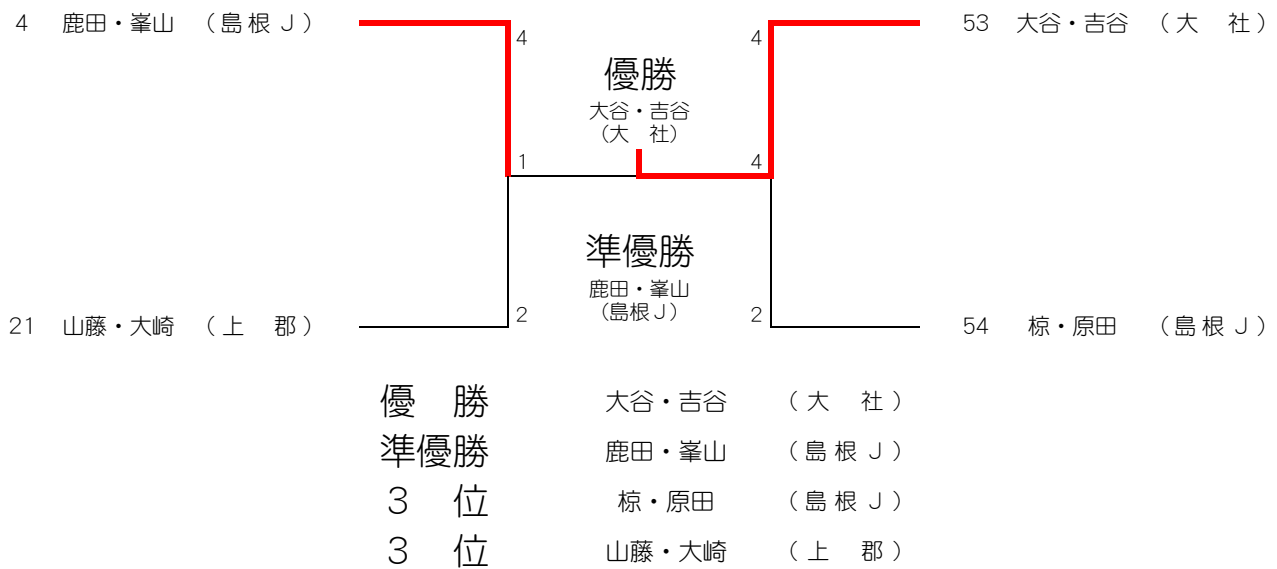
4　鹿田・峯山　（島根Ｊ）

53　大谷・吉谷　（大　社）

4

4

優勝

大谷・吉谷
（大　社）

1

4

準優勝

鹿田・峯山
（島根Ｊ）

21　山藤・大崎　（上　郡）

2

2

54　椋・原田　（島根Ｊ）

| 優　勝 | 大谷・吉谷 | （大　社） |
|---|---|---|
| 準優勝 | 鹿田・峯山 | （島根Ｊ） |
| ３　位 | 椋・原田 | （島根Ｊ） |
| ３　位 | 山藤・大崎 | （上　郡） |